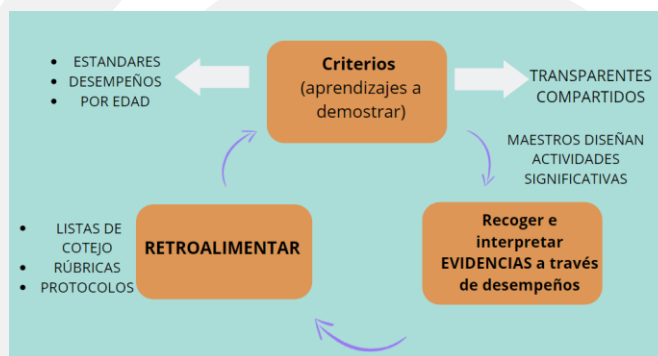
- ESTANDARES
- DESEMPEÑOS
- POR EDAD

Criterios
(aprendizajes a demostrar)

TRANSPARENTES
COMPARTIDOS

MAESTROS DISEÑAN ACTIVIDADES SIGNIFICATIVAS

Recoger e interpretar EVIDENCIAS a través de desempeños

RETROALIMENTAR

- LISTAS DE COTEJO
- RÚBRICAS
- PROTOCOLOS